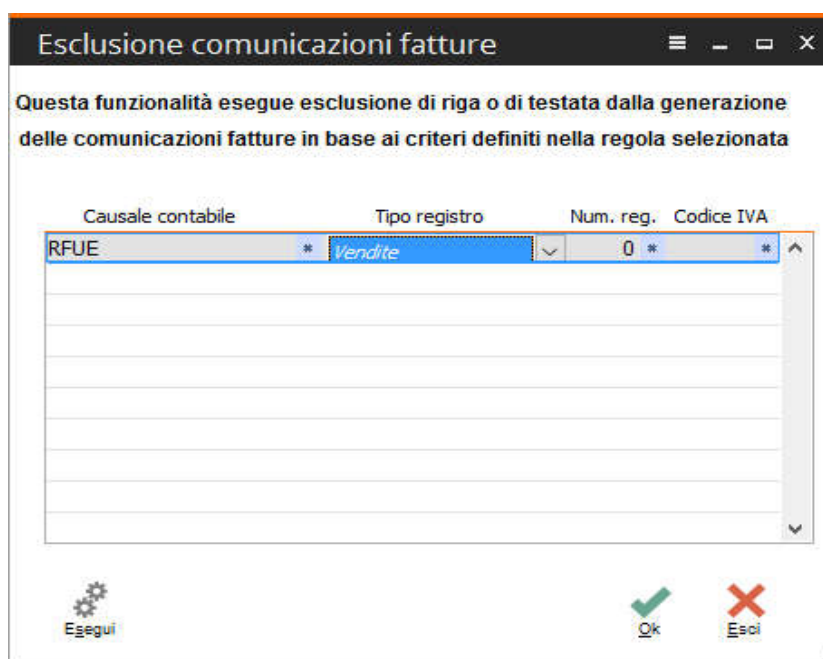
Esclusione comunicazioni fatture

Questa funzionalità esegue esclusione di riga o di testata dalla generazione delle comunicazioni fatture in base ai criteri definiti nella regola selezionata

| Causale contabile | Tipo registro | Num. reg. | Codice IVA |
|---|---|---|---|
| RFUE | Vendite | 0 | |

Esegui

Ok

Esci